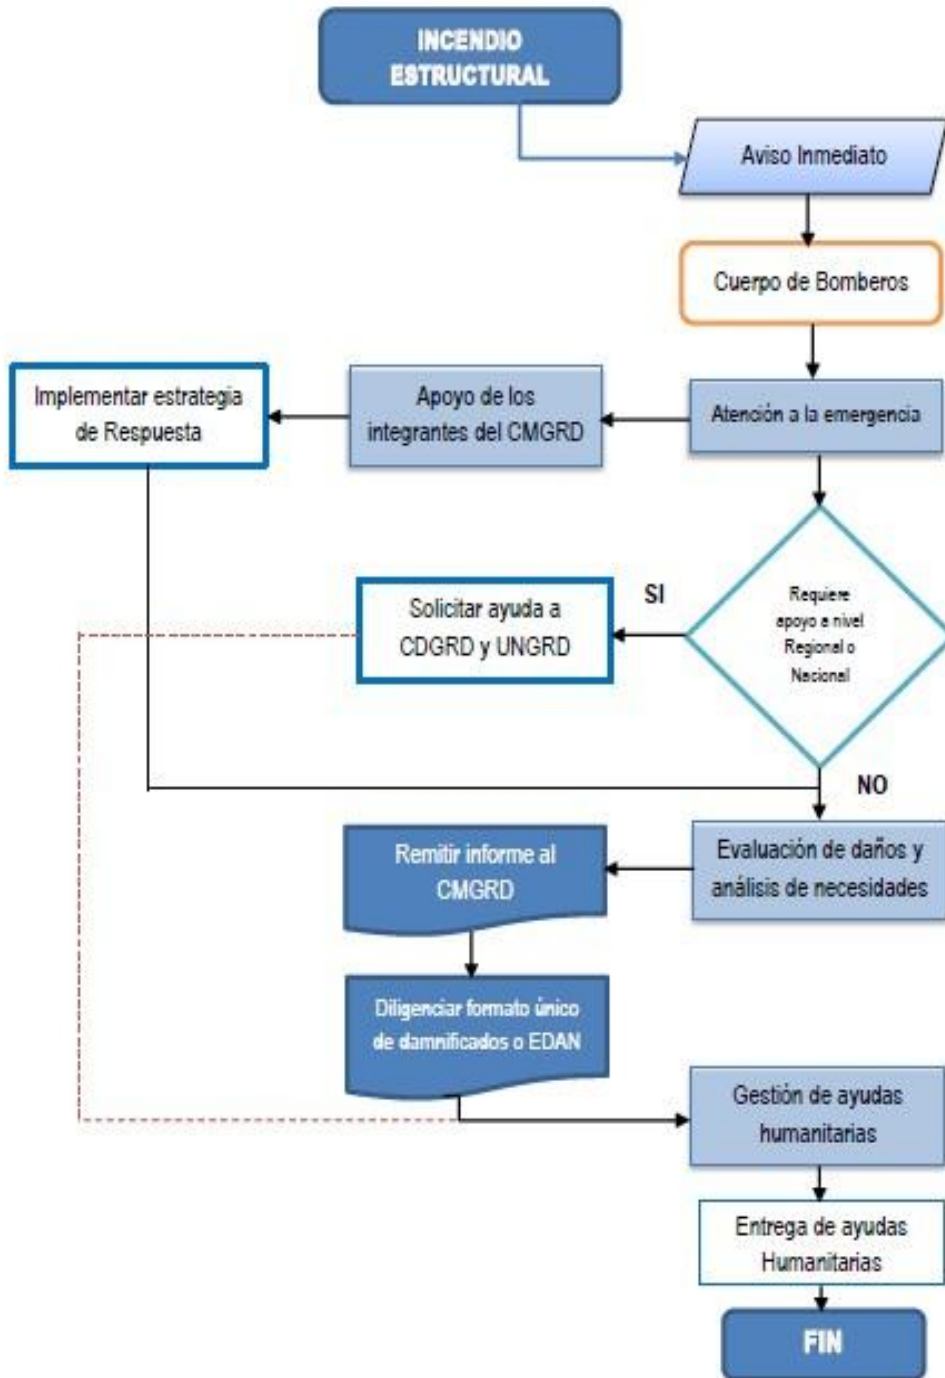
INCENDIO ESTRUCTURAL

Aviso Inmediato

Cuerpo de Bomberos

Implementar estrategia de Respuesta

Apoyo de los integrantes del CMGRD

Atención a la emergencia

Requiere apoyo a nivel Regional o Nacional

SI

Solicitar ayuda a CDGRD y UNGRD

NO

Evaluación de daños y análisis de necesidades

Remitir informe al CMGRD

Diligenciar formato único de damnificados o EDAN

Gestión de ayudas humanitarias

Entrega de ayudas Humanitarias

FIN